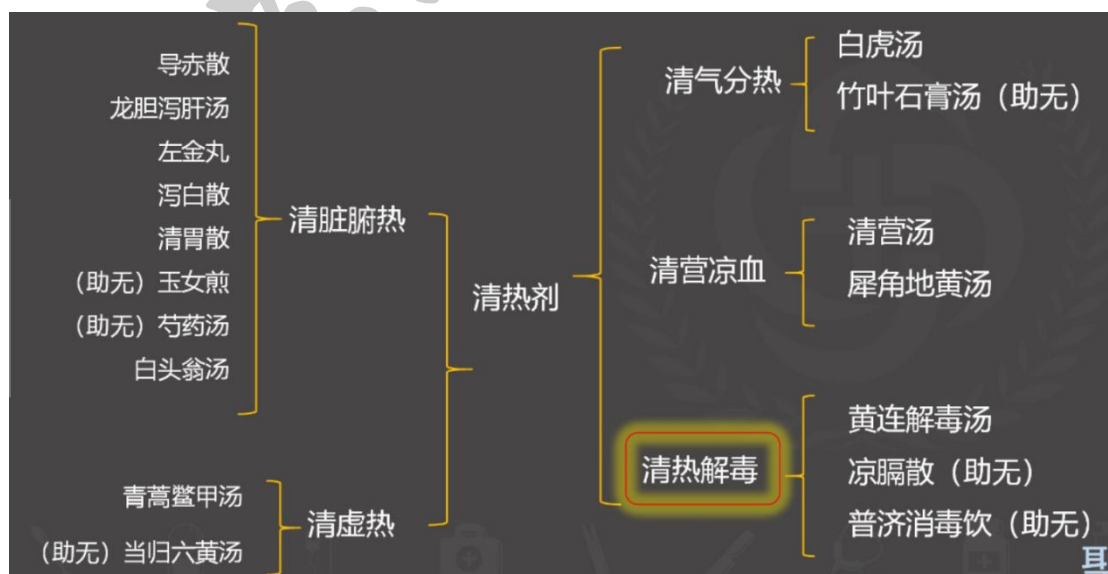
导赤散
龙胆泻肝汤
左金丸
泻白散
清胃散
（助无）玉女煎
（助无）芍药汤
白头翁汤

清脏腑热

青蒿鳖甲汤
（助无）当归六黄汤

清虚热

清热剂

清气分热
白虎汤
竹叶石膏汤（助无）

清营凉血
清营汤
犀角地黄汤

清热解毒
黄连解毒汤
凉膈散（助无）
普济消毒饮（助无）

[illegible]